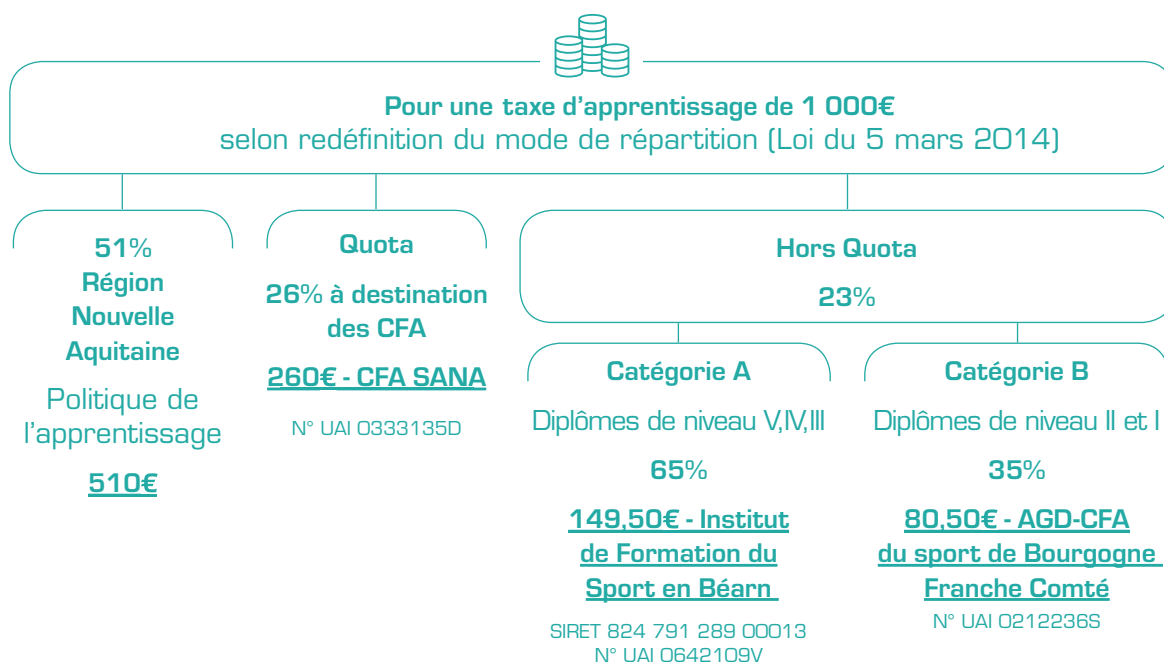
Pour une taxe d'apprentissage de 1 000€
selon redéfinition du mode de répartition (Loi du 5 mars 2014)

51%
Région Nouvelle Aquitaine
Politique de l'apprentissage
510€

Quota
26% à destination des CFA
260€ - CFA SANA
N° UAI 0333135D

Hors Quota
23%

Catégorie A
Diplômes de niveau V,IV,III
65%
149,50€ - Institut de Formation du Sport en Béarn
SIRET 824 791 289 00013
N° UAI 0642109V

Catégorie B
Diplômes de niveau II et I
35%
80,50€ - AGD-CFA du sport de Bourgogne Franche Comté
N° UAI 0212236S